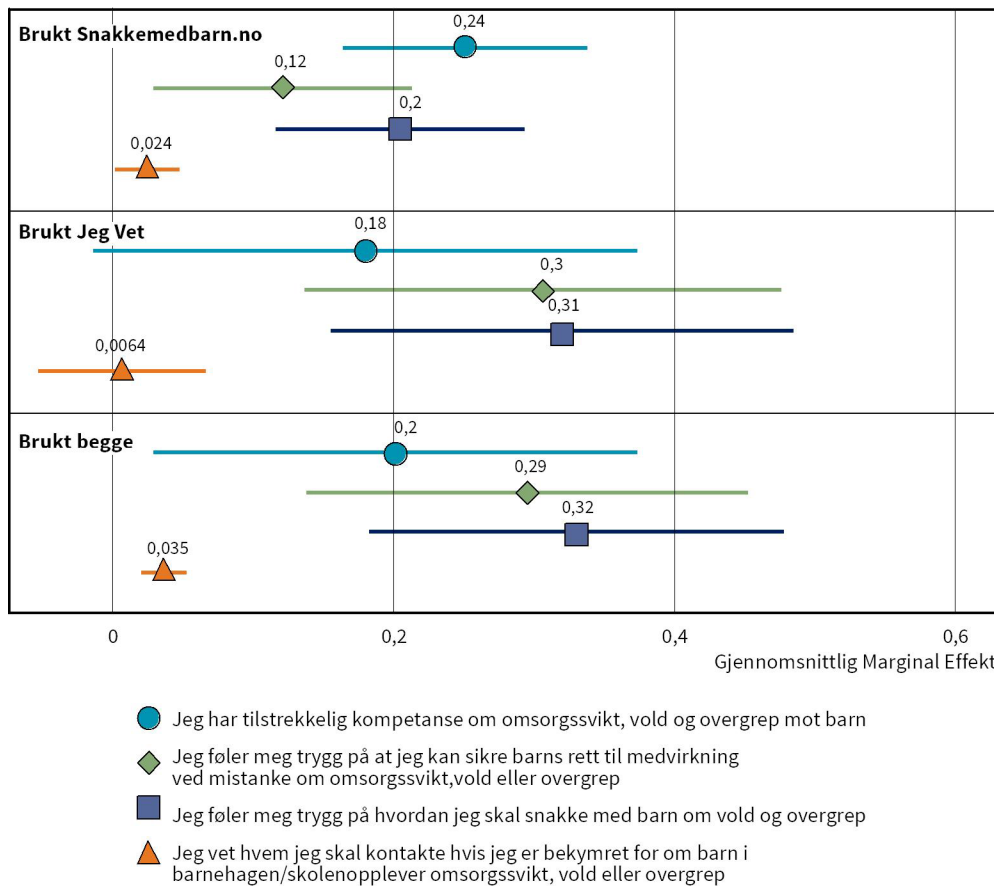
Brukt Snakkemedbarn.no

0,24

0,12

0,2

0,024

Brukt Jeg Vet

0,18

0,3

0,31

0,0064

Brukt begge

0,2

0,29

0,32

0,035

0

0,2

0,4

0,6

Gjennomsnittlig Marginal Effekt

Jeg har tilstrekkelig kompetanse om omsorgssvikt, vold og overgrep mot barn

Jeg føler meg trygg på at jeg kan sikre barns rett til medvirkning ved mistanke om omsorgssvikt,vold eller overgrep

Jeg føler meg trygg på hvordan jeg skal snakke med barn om vold og overgrep

Jeg vet hvem jeg skal kontakte hvis jeg er bekymret for om barn i barnehagen/skolenopplever omsorgssvikt, vold eller overgrep